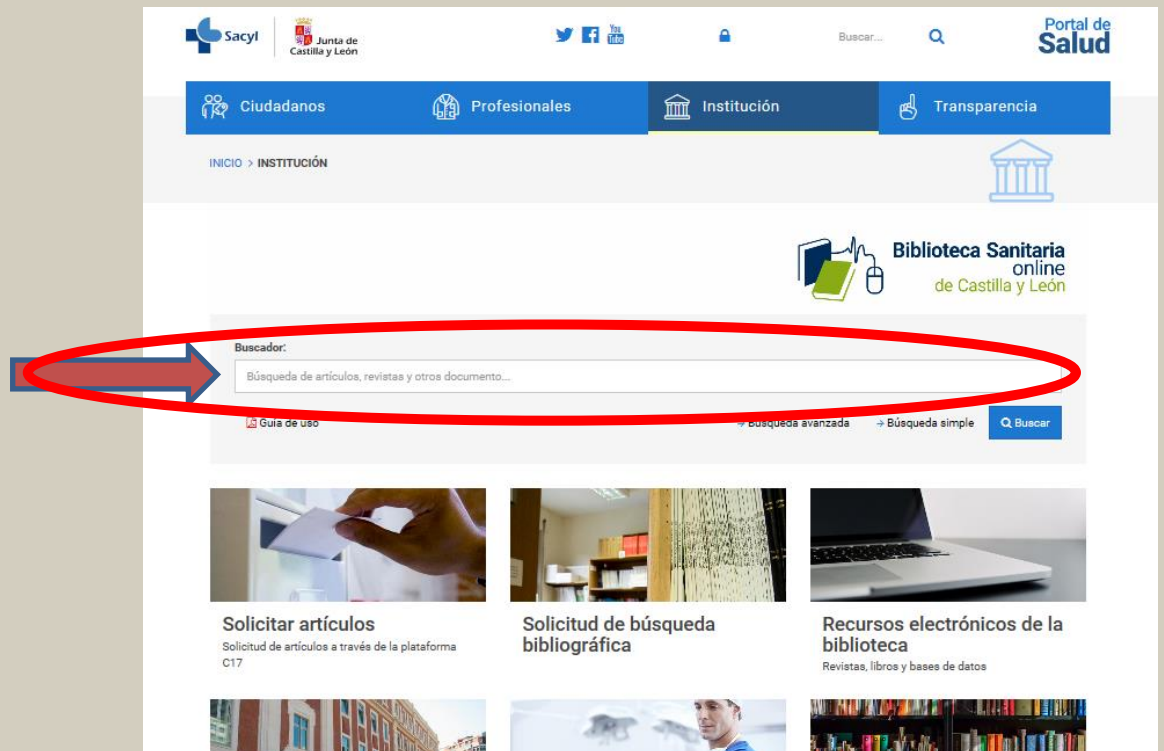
Sacyl Junta de Castilla y León

Buscar...

Portal de Salud

Ciudadanos Profesionales Institución Transparencia

INICIO > INSTITUCIÓN

Biblioteca Sanitaria online de Castilla y León

Buscador:

Búsqueda de artículos, revistas y otros documento...

Guía de uso

→ Búsqueda avanzada → Búsqueda simple Buscar

Solicitar artículos
Solicitud de artículos a través de la plataforma C17

Solicitud de búsqueda bibliográfica

Recursos electrónicos de la biblioteca
Revistas, libros y bases de datos